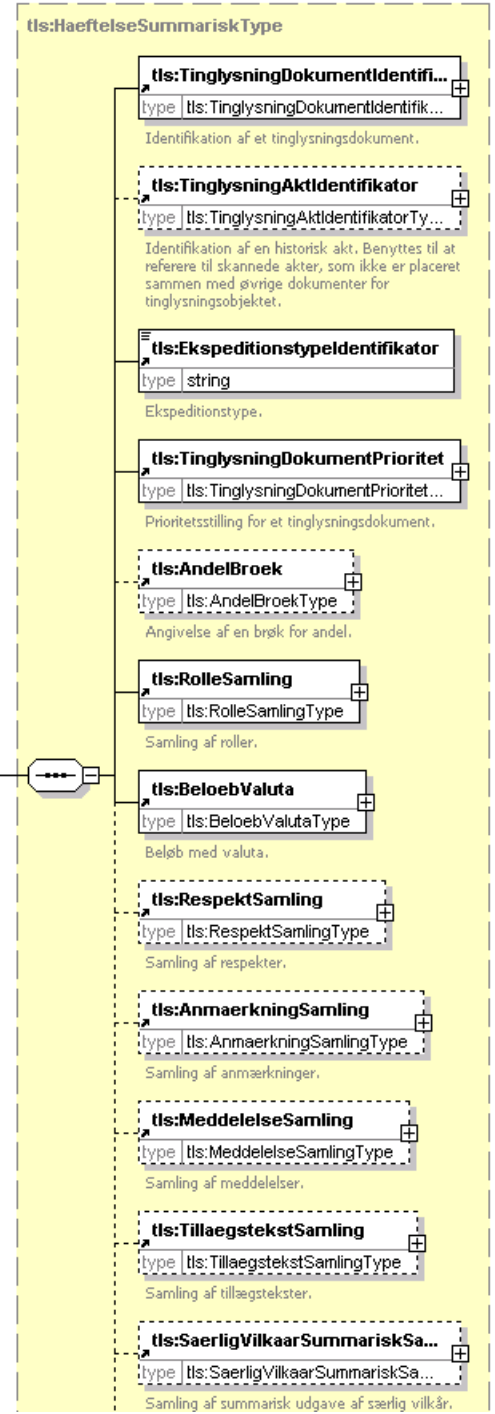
tls:HaeftelseSummariskType

tls:TinglysningDokumentIdentifi...
type tls:TinglysningDokumentIdentifik...
Identifikation af et tinglysningsdokument.

tls:TinglysningAktIdentifikator
type tls:TinglysningAktIdentifikatorTy...
Identifikation af en historisk akt. Benyttes til at referere til skannede akter, som ikke er placeret sammen med øvrige dokumenter for tinglysningsobjektet.

tls:EkspeditionstypeIdentifikator
type string
Ekspeditionstype.

tls:TinglysningDokumentPrioritet
type tls:TinglysningDokumentPrioritet...
Prioritetsstilling for et tinglysningsdokument.

tls:AndelBroek
type tls:AndelBroekType
Angivelse af en brøk for andel.

tls:RolleSamling
type tls:RolleSamlingType
Samling af roller.

tls:BeloebValuta
type tls:BeloebValutaType
Beløb med valuta.

tls:RespektSamling
type tls:RespektSamlingType
Samling af respekter.

tls:AnmaerkningSamling
type tls:AnmaerkningSamlingType
Samling af anmærkninger.

tls:MeddelelseSamling
type tls:MeddelelseSamlingType
Samling af meddelelser.

tls:TillaegstekstSamling
type tls:TillaegstekstSamlingType
Samling af tillægstekster.

tls:SaerligVilkaarSummariskSa...
type tls:SaerligVilkaarSummariskSa...
Samling af summarisk udgave af særlig vilkår.